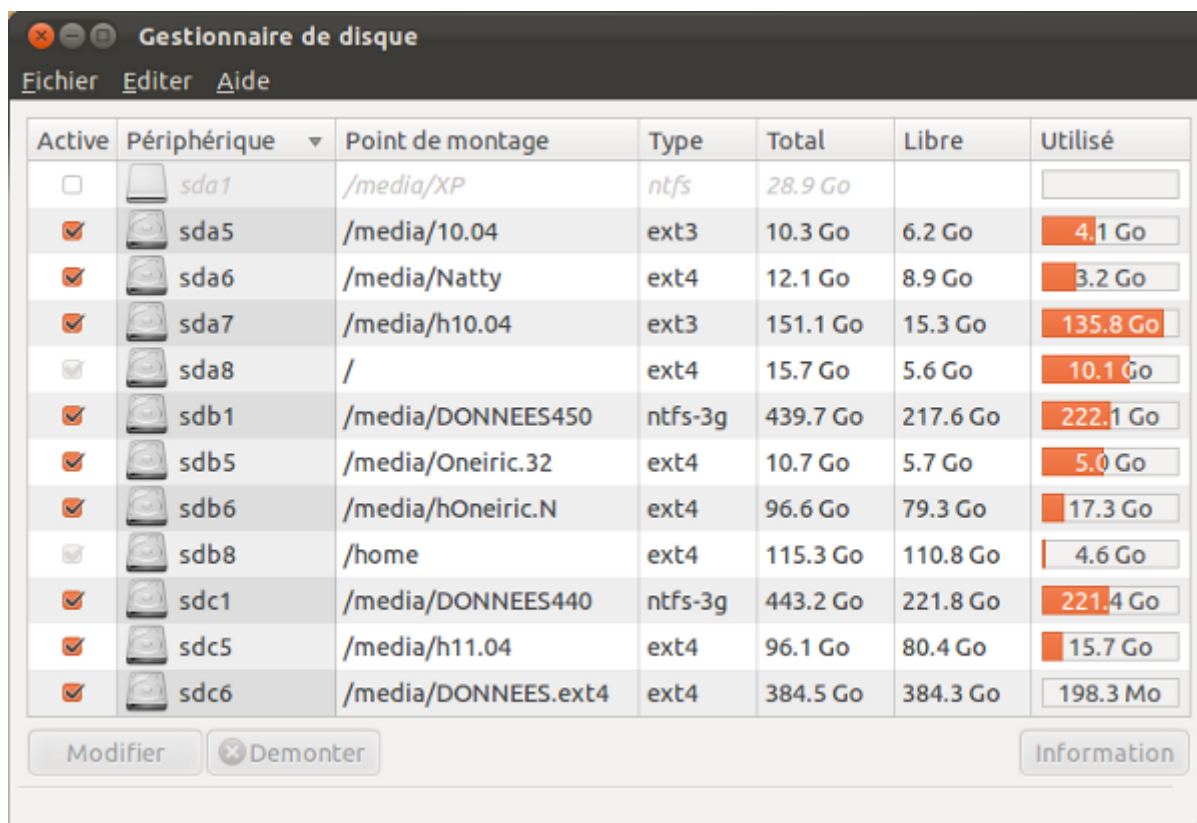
Gestionnaire de disque

Fichier Editer Aide

| Active | Périphérique | Point de montage | Type | Total | Libre | Utilisé |
|---|---|---|---|---|---|---|
| | sda1 | /media/XP | ntfs | 28.9 Go | | |
| | sda5 | /media/10.04 | ext3 | 10.3 Go | 6.2 Go | 4.1 Go |
| | sda6 | /media/Natty | ext4 | 12.1 Go | 8.9 Go | 3.2 Go |
| | sda7 | /media/h10.04 | ext3 | 151.1 Go | 15.3 Go | 135.8 Go |
| | sda8 | / | ext4 | 15.7 Go | 5.6 Go | 10.1 Go |
| | sdb1 | /media/DONNEES450 | ntfs-3g | 439.7 Go | 217.6 Go | 222.1 Go |
| | sdb5 | /media/Oneiric.32 | ext4 | 10.7 Go | 5.7 Go | 5.0 Go |
| | sdb6 | /media/hOneiric.N | ext4 | 96.6 Go | 79.3 Go | 17.3 Go |
| | sdb8 | /home | ext4 | 115.3 Go | 110.8 Go | 4.6 Go |
| | sdc1 | /media/DONNEES440 | ntfs-3g | 443.2 Go | 221.8 Go | 221.4 Go |
| | sdc5 | /media/h11.04 | ext4 | 96.1 Go | 80.4 Go | 15.7 Go |
| | sdc6 | /media/DONNEES.ext4 | ext4 | 384.5 Go | 384.3 Go | 198.3 Mo |

Modifier Demonter Information